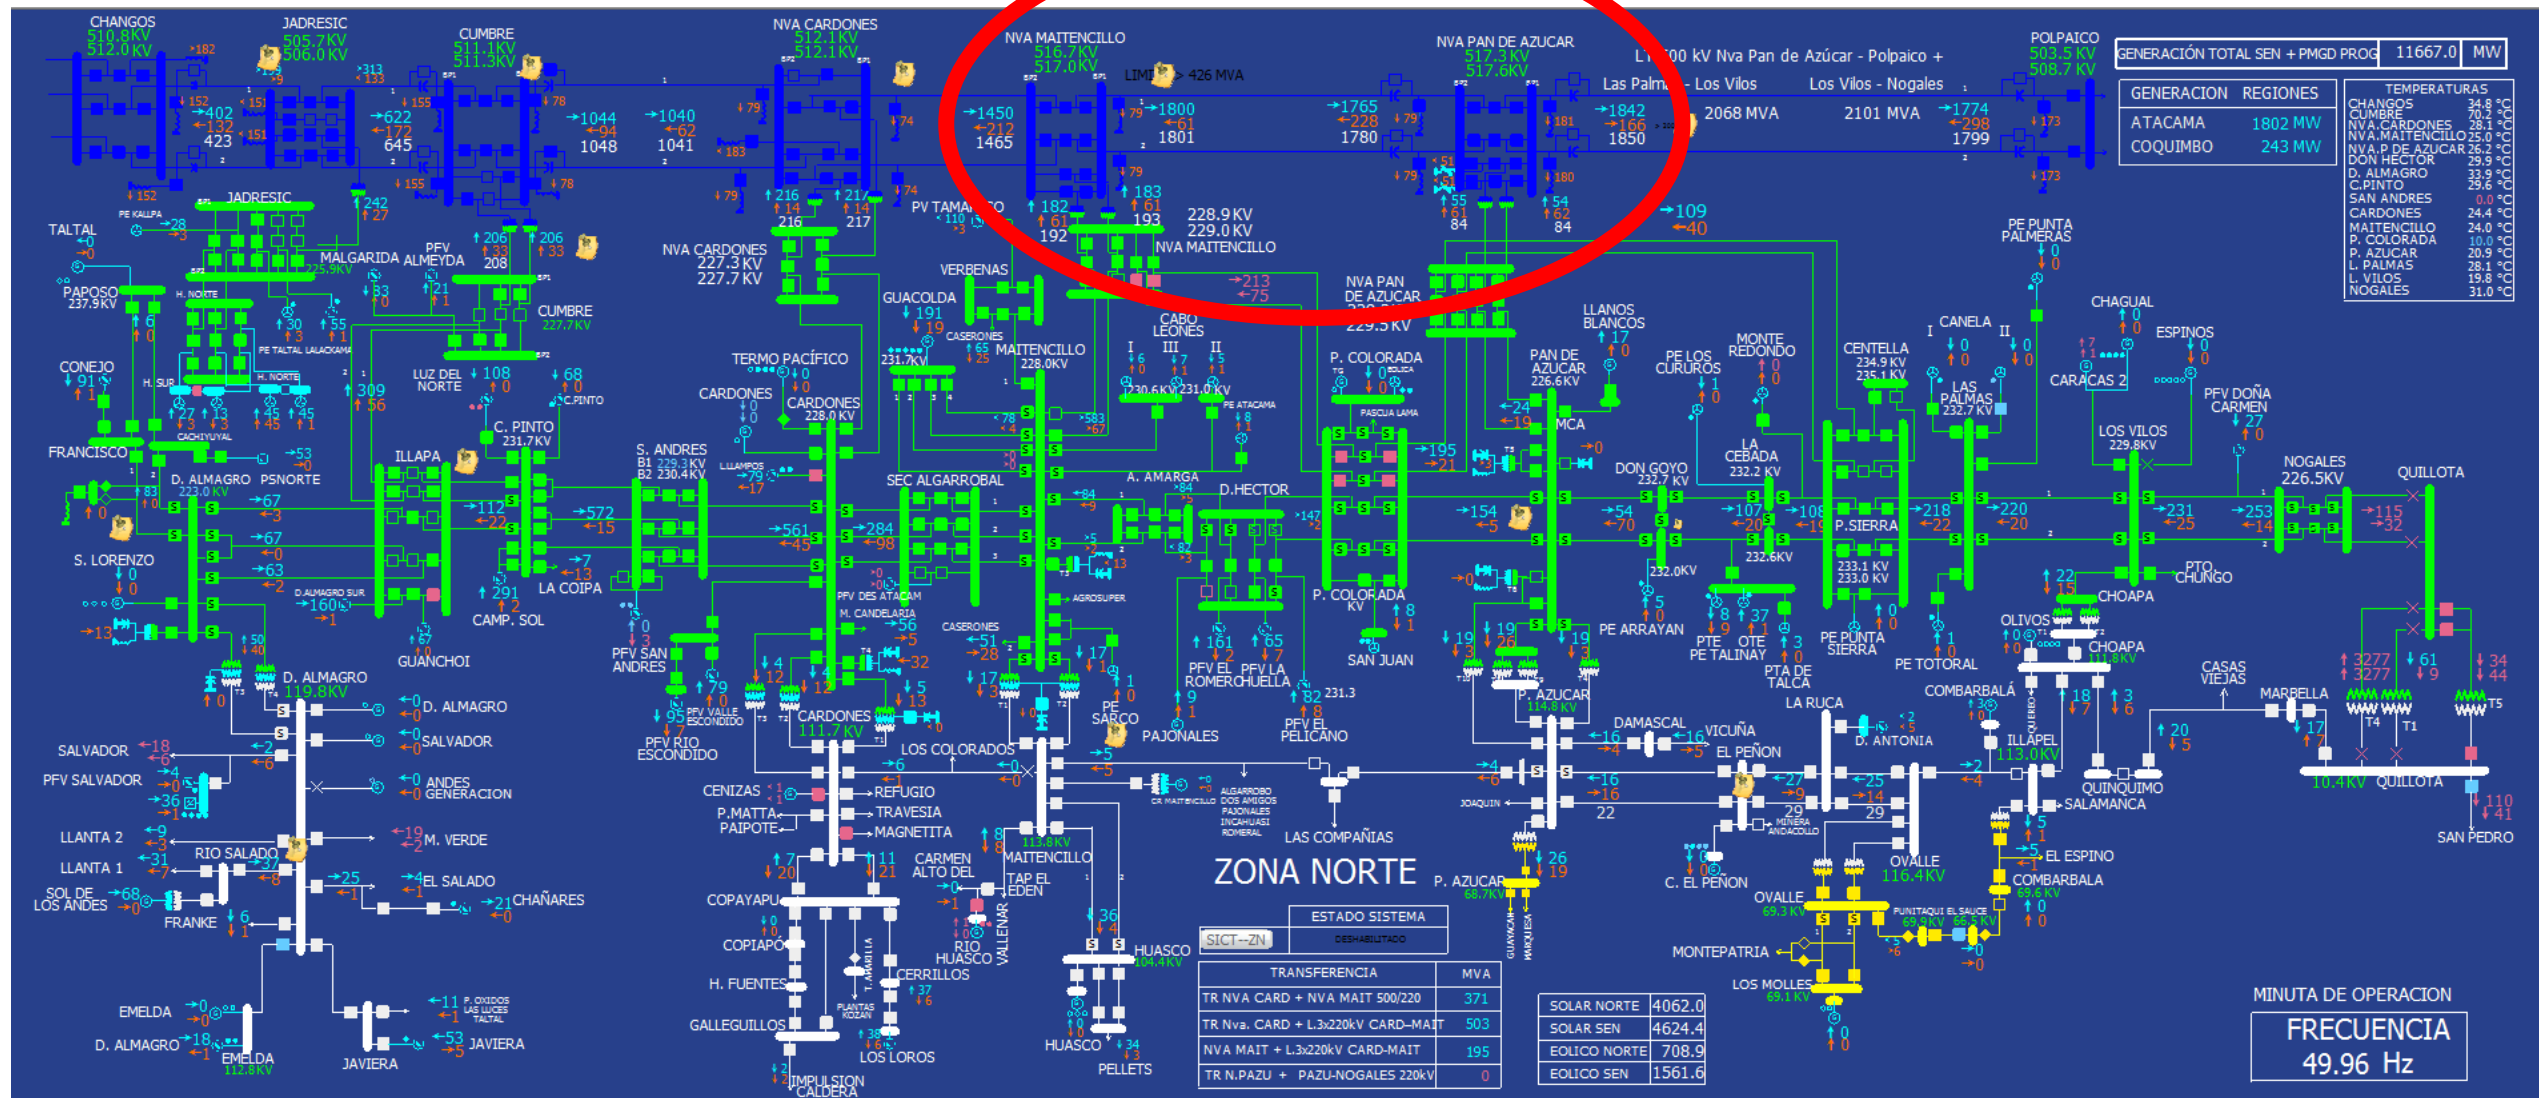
CHANGOS 510.8KV 512.0KV
JADRESIC 505.7KV 506.0KV
CUMBRE 511.1KV 511.3KV
NVA CARDONES 512.1KV 512.1KV
NVA MAITENCILLO 516.7KV 517.0KV
LIMI > 426 MVA
NVA PAN DE AZUCAR 517.3KV 517.6KV
L 500 kV Nva Pan de Azúcar - Polpaico + Las Palmas - Los Vilos Los Vilos - Nogales
2068 MVA 2101 MVA
POLPAICO 503.5 KV 508.7 KV

| GENERACIÓN TOTAL SEN + PMGD PROG | 11667.0 | MW |
|---|---|---|

| GENERACION | REGIONES |
|---|---|
| ATACAMA | 1802 MW |
| COQUIMBO | 243 MW |

TEMPERATURAS
CHANGOS 34.8 °C
CUMBRE 70.2 °C
NVA.CARDONES 28.1 °C
NVA.MAITENCILLO 25.0 °C
NVA.P DE AZUCAR 26.2 °C
DON HECTOR 29.9 °C
D. ALMAGRO 33.9 °C
C.PINTO 29.6 °C
SAN ANDRES 0.0 °C
CARDONES 24.4 °C
MAITENCILLO 24.0 °C
P. COLORADA 10.0 °C
P. AZUCAR 20.9 °C
L. PALMAS 28.1 °C
L. VILOS 19.8 °C
NOGALES 31.0 °C

1450 212 1465
1800 61 1801
1765 228 1780
1842 166 1850
1774 298 1799
402 132 423
622 172 645
1044 94 1048
1040 62 1041

TALTAL
JADRESIC
MALGARIDA
PFV ALMEYDA
PAPOSO 237.9KV
CONEJO
FRANCISCO
D. ALMAGRO 223.0 KV
PSNORTE
S. LORENZO
D. ALMAGRO 119.8KV
GUANCHOI
ILLAPA
LUZ DEL NORTE
C. PINTO 231.7KV
CUMBRE 227.7KV
NVA CARDONES 227.3 KV 227.7 KV
PV TAMARUGO
228.9 KV 229.0 KV NVA MAITENCILLO
VERBENAS
GUACOLDA
MAITENCILLO 228.0KV
CABO LEONES
NVA PAN DE AZUCAR
P. COLORADA
LLANOS BLANCOS
PAN DE AZUCAR 226.6KV
MCA
PE LOS CURUROS
MONTE REDONDO
CENTELLA 234.9 KV 235.1 KV
CANELA
LAS PALMAS 232.7 KV
CHAGUAL
CARACAS 2
ESPINOS
PE PUNTA PALMERAS
PFV DOÑA CARMEN
LOS VILOS 229.8KV
NOGALES 226.5KV
QUILLOTA
TERMO PACÍFICO
CARDONES
CARDONES 228.0 KV
S. ANDRES
SEC ALGARROBAL
A. AMARGA
D.HECTOR
LA COIPA
CAMP. SOL
PFV SAN ANDRES
CARDONES 111.7 KV
PFV RIO ESCONDIDO
LOS COLORADOS
DON GOYO 232.7 KV
LA CEBADA 232.2 KV
P.SIERRA
PE ARRAYAN
PTE TALINAY
PTA DE TALCA
PE PUNTA SIERRA
PE TOTORAL
CHOAPA
OLIVOS
PTO CHUNGO
SAN JUAN
PFV EL ROMERO
PFV LA HUELLA
PFV EL PELICANO
PAJONALES
PE SARCO
P. AZUCAR 114.8 KV
DAMASCAL
VICUÑA
EL PEÑON
LA RUCA
D. ANTONIA
COMBARBALÁ
ILLAPEL 113.0KV
CASAS VIEJAS
MARBELLA
QUILLOTA 10.4KV
SAN PEDRO
SALVADOR
PFV SALVADOR
LLANTA 2
LLANTA 1
SOL DE LOS ANDES
RIO SALADO
FRANKE
EMELDA
D. ALMAGRO
JAVIERA
D. ALMAGRO
SALVADOR
ANDES GENERACION
M. VERDE
EL SALADO
CHAÑARES
CENIZAS
P.MATTA PAIPOTE
REFUGIO
TRAVESIA
MAGNETITA
CARMEN ALTO DEL
MAITENCILLO 113.8KV
TAP EL EDEN
COPAYAPU
COPIAPÓ
H. FUENTES
GALLEGUILLOS
CERRILLOS
LOS LOROS
IMPULSION CALDERA
RIO HUASCO
VALLENAR
HUASCO 104.4KV
HUASCO
PELLETS
LAS COMPAÑIAS
ZONA NORTE
P. AZUCAR
C. EL PEÑON
OVALLE 116.4KV
OVALLE 69.3 KV
QUINQUIMO
SALAMANCA
EL ESPINO
COMBARBALA 69.6 KV
MONTEPATRIA
LOS MOLLES 69.1 KV

| SICT--ZN | ESTADO SISTEMA |
|---|---|
| | DESHABILITADO |

| TRANSFERENCIA | MVA |
|---|---|
| TR NVA CARD + NVA MAIT 500/220 | 371 |
| TR Nva. CARD + L.3x220kV CARD-MAIT | 503 |
| NVA MAIT + L.3x220kV CARD-MAIT | 195 |
| TR N.PAZU + PAZU-NOGALES 220kV | 0 |

| SOLAR NORTE | 4062.0 |
|---|---|
| SOLAR SEN | 4624.4 |
| EOLICO NORTE | 708.9 |
| EOLICO SEN | 1561.6 |

MINUTA DE OPERACION
FRECUENCIA 49.96 Hz